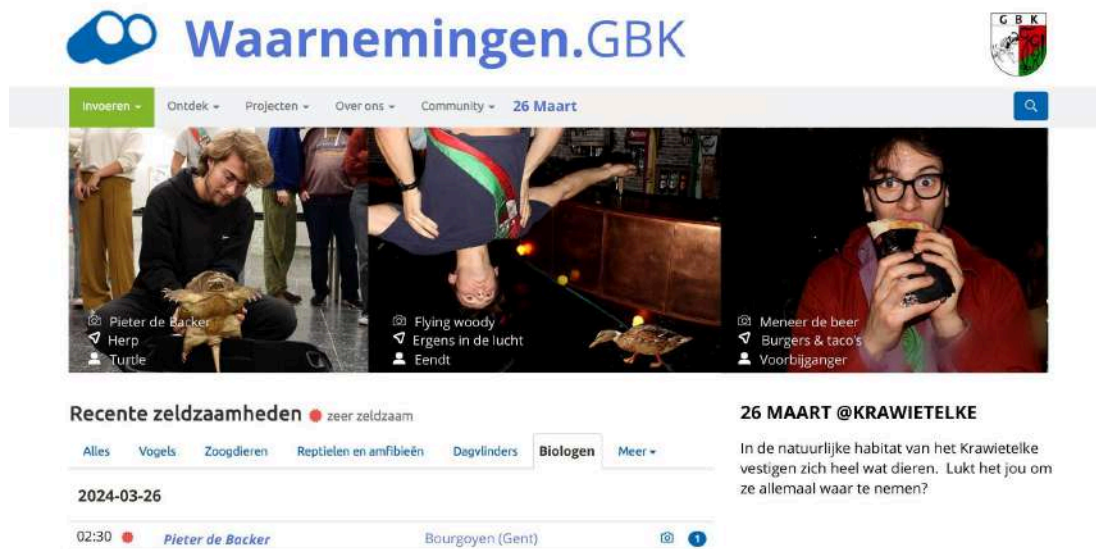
Waarnemingen.GBK

G B K

Invoeren ▾ Ontdek ▾ Projecten ▾ Over ons ▾ Community ▾ 26 Maart

Pieter de Backer
Herp
Turtle

Flying woody
Ergens in de lucht
Eendt

Meneer de beer
Burgers & taco's
Voorbijganger

Recente zeldzaamheden ● zeer zeldzaam

Alles | Vogels | Zoogdieren | Reptielen en amfibieën | Dagvlinders | Biologen | Meer ▾

2024-03-26

02:30 ● Pieter de Backer Bourgoyen (Gent) 1

26 MAART @KRAWIETELKE

In de natuurlijke habitat van het Krawietelke vestigen zich heel wat dieren. Lukt het jou om ze allemaal waar te nemen?